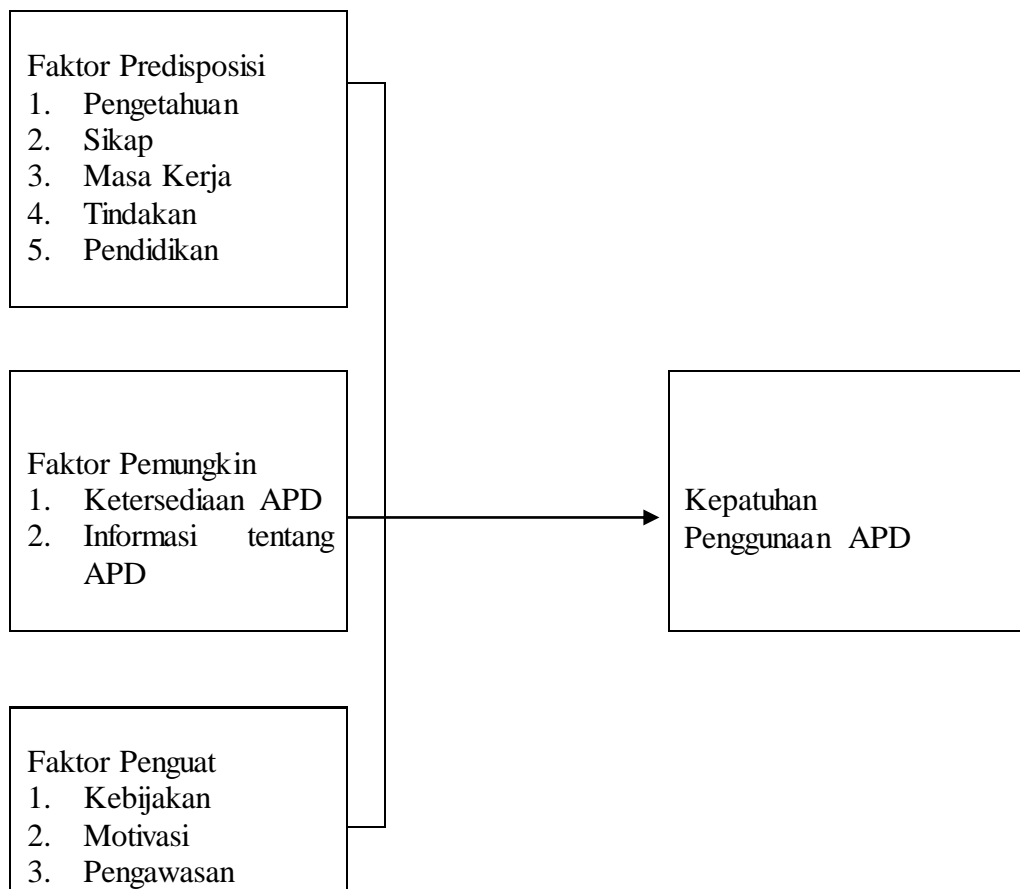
Faktor Predisposisi
1. Pengetahuan
2. Sikap
3. Masa Kerja
4. Tindakan
5. Pendidikan

Faktor Pemungkin
1. Ketersediaan APD
2. Informasi tentang APD

Faktor Penguat
1. Kebijakan
2. Motivasi
3. Pengawasan

Kepatuhan Penggunaan APD